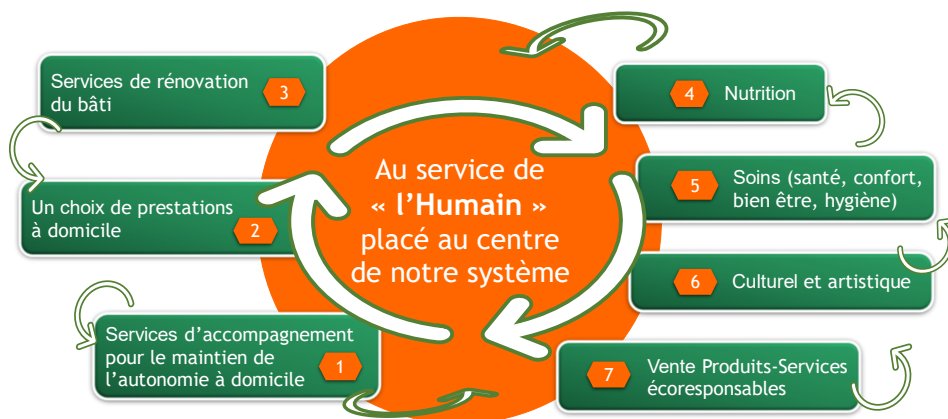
Au service de « l'Humain » placé au centre de notre système

Services de rénovation du bâti 3

4 Nutrition

Un choix de prestations à domicile 2

5 Soins (santé, confort, bien être, hygiène)

6 Culturel et artistique

Services d'accompagnement pour le maintien de l'autonomie à domicile 1

7 Vente Produits-Services écoresponsables